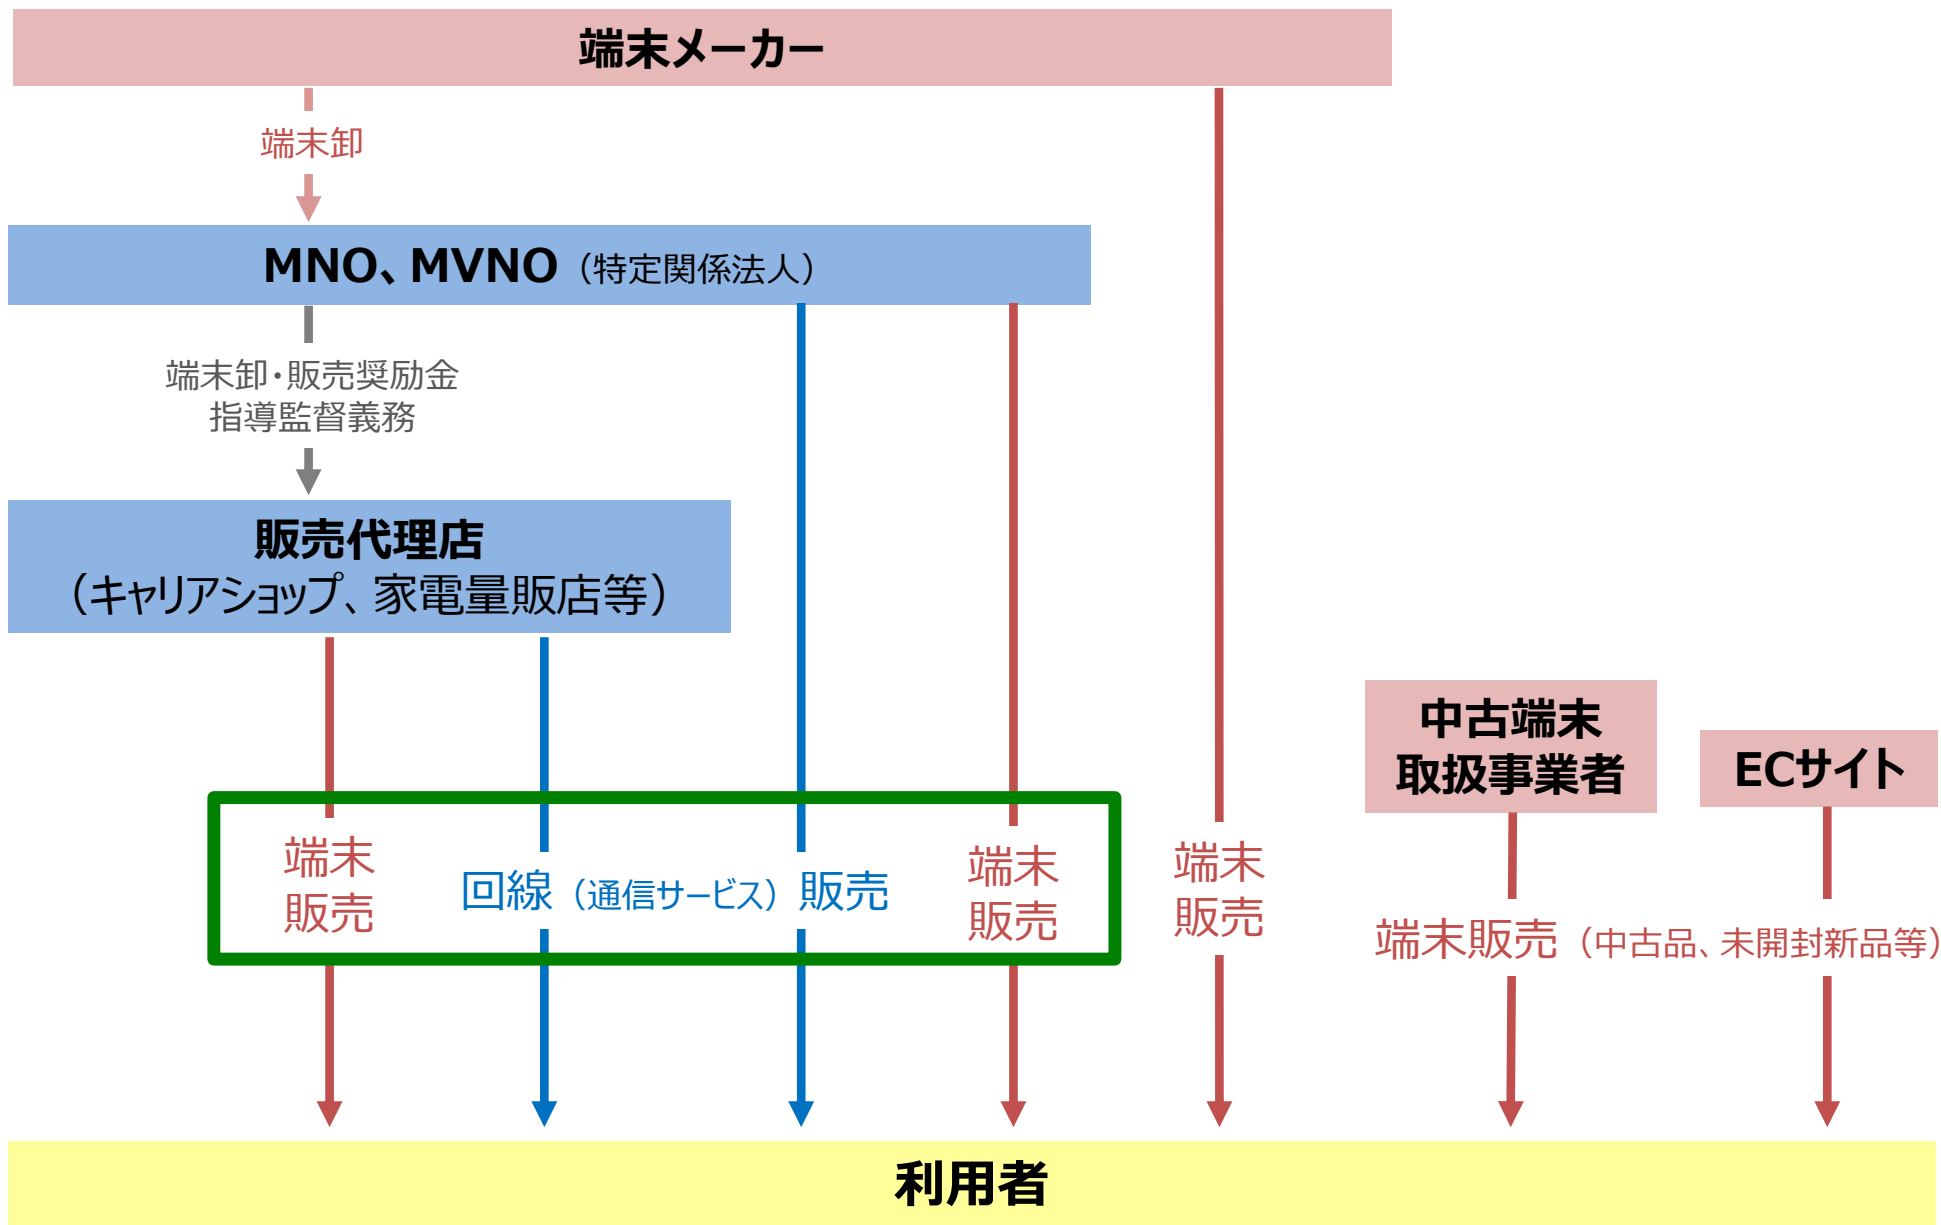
端末メーカー

端末卸

MNO、MVNO（特定関係法人）

端末卸・販売奨励金
指導監督義務

販売代理店
（キャリアショップ、家電量販店等）

中古端末
取扱事業者

ECサイト

端末
販売

回線（通信サービス）販売

端末
販売

端末
販売

端末販売（中古品、未開封新品等）

利用者